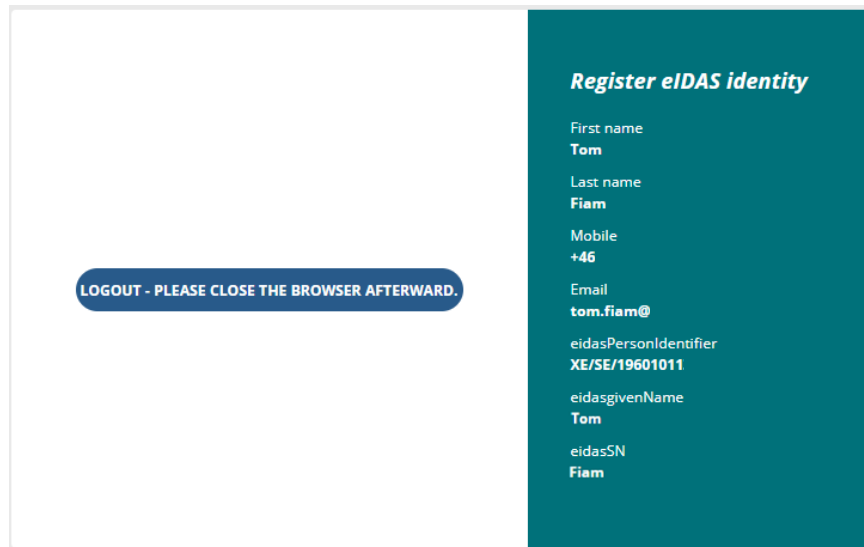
LOGOUT - PLEASE CLOSE THE BROWSER AFTERWARD.

Register eIDAS identity

First name
Tom

Last name
Fiam

Mobile
+46

Email
tom.fiam@

eidasPersonIdentifier
XE/SE/19601011

eidasgivenName
Tom

eidasSN
Fiam